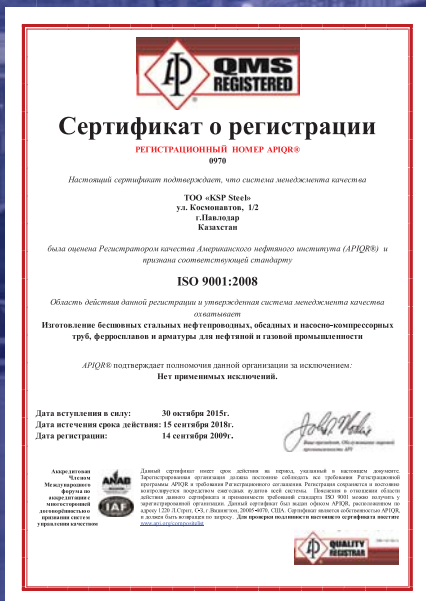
API
QMS
REGISTERED

Сертификат о регистрации

РЕГИСТРАЦИОННЫЙ НОМЕР APIQR®
0970

Настоящий сертификат подтверждает, что система менеджмента качества

ТОО «KSP Steel»
ул. Космонавтов, 1/2
г.Павлодар
Казахстан

была оценена Регистратором качества Американского нефтяного института (APIQR®) и признана соответствующей стандарту

ISO 9001:2008

Область действия данной регистрации и утвержденная система менеджмента качества охватывает
Изготовление бесшовных стальных нефтепроводных, обсадных и насосно-компрессорных труб, ферросплавов и арматуры для нефтяной и газовой промышленности

APIQR® подтверждает полномочия данной организации за исключением:
Нет применимых исключений.

Дата вступления в силу: 30 октября 2015г.
Дата истечения срока действия: 15 сентября 2018г.
Дата регистрации: 14 сентября 2009г.

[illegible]

Аккредитован Членом Международного форума по аккредитации с многосторонней договоренностью признания систем управления качеством

ANAB
IAF

Данный сертификат имеет срок действия на период, указанный в настоящем документе. Зарегистрированная организация должна постоянно соблюдать все требования Регистрационной программы APIQR и требования Регистрационного соглашения. Регистрация сохраняется и постоянно контролируется посредством ежегодных аудитов всей системы. Положения в отношении области действия данного сертификата и применимости требований стандарта ISO 9001 можно получить у зарегистрированной организации. Данный сертификат был выдан офисом APIQR, расположенным по адресу 1220 Л Стрит, С-З, г.Вашингтон, 20005-4070, США. Сертификат является собственностью APIQR, и должен быть возвращен по запросу. Для проверки подлинности настоящего сертификата посетите www.api.org/compositelist

API
QUALITY
REGISTRAR